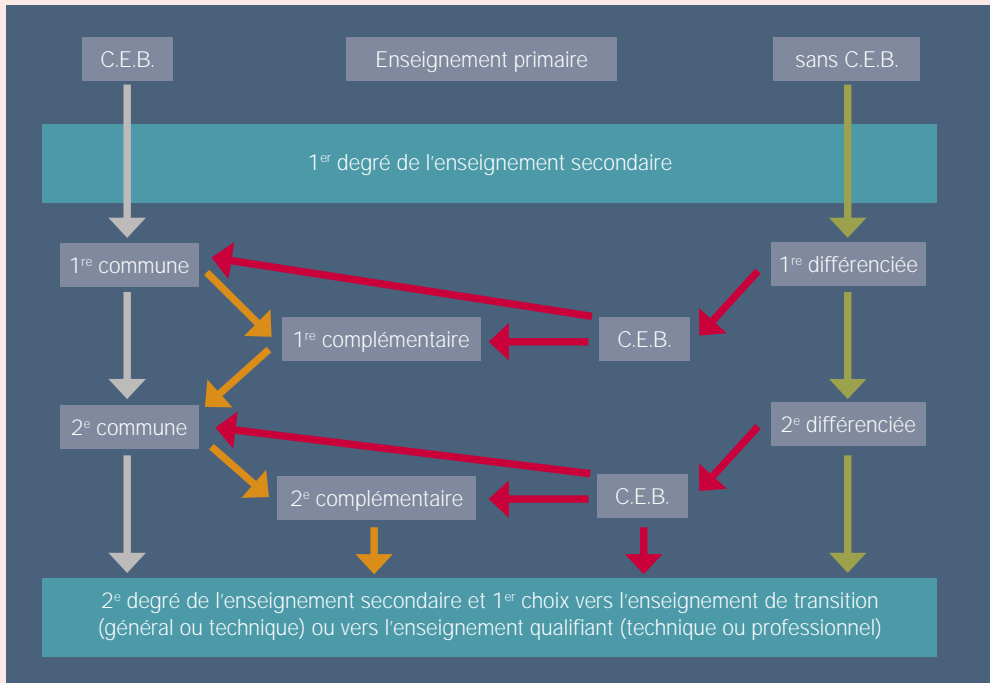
C.E.B.

Enseignement primaire

sans C.E.B.

1$^{er}$ degré de l'enseignement secondaire

1$^{re}$ commune

1$^{re}$ différenciée

1$^{re}$ complémentaire

C.E.B.

2$^{e}$ commune

2$^{e}$ différenciée

2$^{e}$ complémentaire

C.E.B.

2$^{e}$ degré de l'enseignement secondaire et 1$^{er}$ choix vers l'enseignement de transition (général ou technique) ou vers l'enseignement qualifiant (technique ou professionnel)